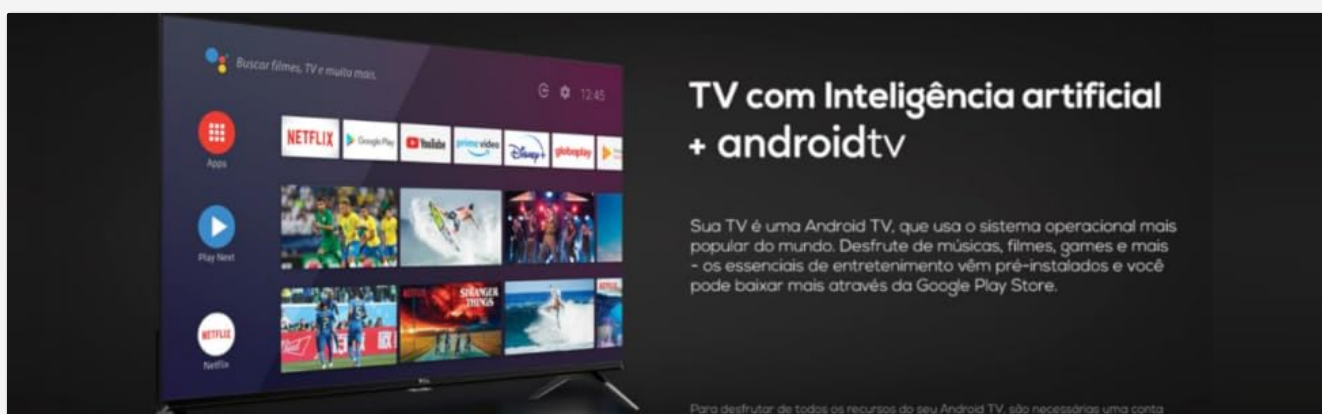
Buscar filmes, TV e muito mais.

12:45

Apps

NETFLIX

Google Play

YouTube

prime video

Disney+

globoplay

Play Next

STRANGER THINGS

Netflix

TV com Inteligência artificial + androidtv

Sua TV é uma Android TV, que usa o sistema operacional mais popular do mundo. Desfrute de músicas, filmes, games e mais - os essenciais de entretenimento vêm pré-instalados e você pode baixar mais através da Google Play Store.

Para desfrutar de todos os recursos do seu Android TV, são necessárias uma conta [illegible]